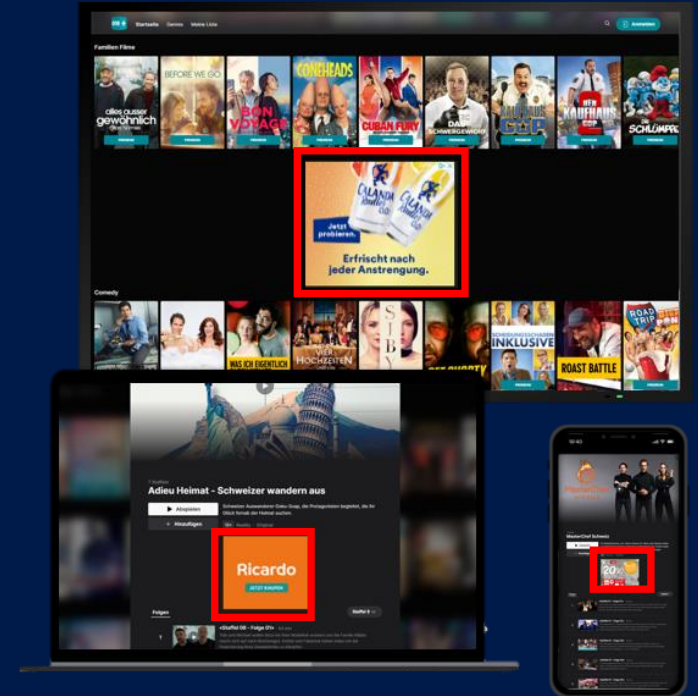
Startseite Genres Meine Liste

Anmelden

Familien Filme

alles ausser gewöhnlich

BEFORE WE GO

BON VOYAGE

CONEHEADS

CUBAN FURY

DAS SCHWERGEWICHT

MALL COP

DER KAUFHAUS COP 2

SCHLÜMPFE

CALANDA

Jetzt probieren.

Erfrischt nach jeder Anstrengung.

Comedy

WAS ICH EIGENTLICH

VIER HOCHZEITEN

SIBYL

SCHEIDUNGSSCHADEN INKLUSIVE

ROAST BATTLE

ROAD TRIP

Adieu Heimat - Schweizer wandern aus

Abspielen

Hinzufügen

Ricardo

JETZT KAUFEN

Folgen

Staffel 8

«Staffel 08 - Folge 01»

MasterChef Schweiz

20%